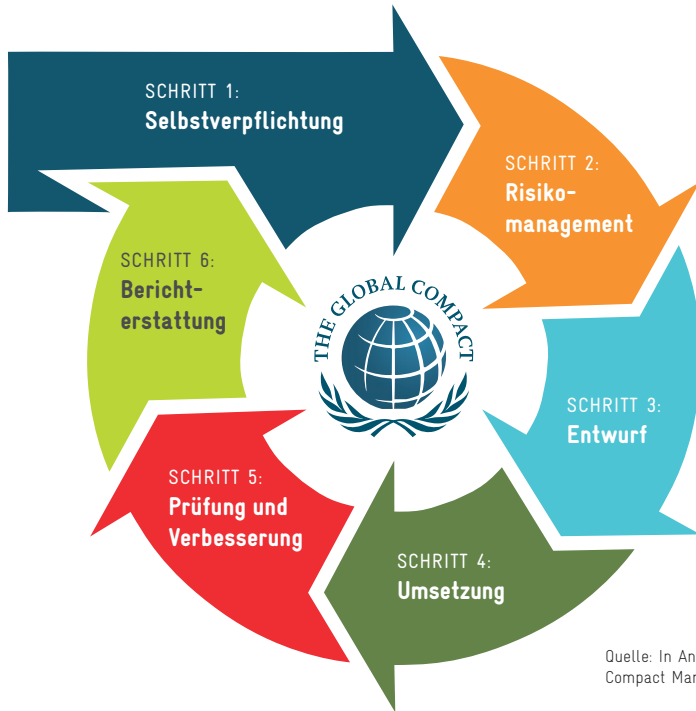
SCHRITT 1:
Selbstverpflichtung

SCHRITT 2:
Risikomanagement

SCHRITT 3:
Entwurf

SCHRITT 4:
Umsetzung

SCHRITT 5:
Prüfung und Verbesserung

SCHRITT 6:
Berichterstattung

THE GLOBAL COMPACT

Quelle: In An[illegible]
Compact Ma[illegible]